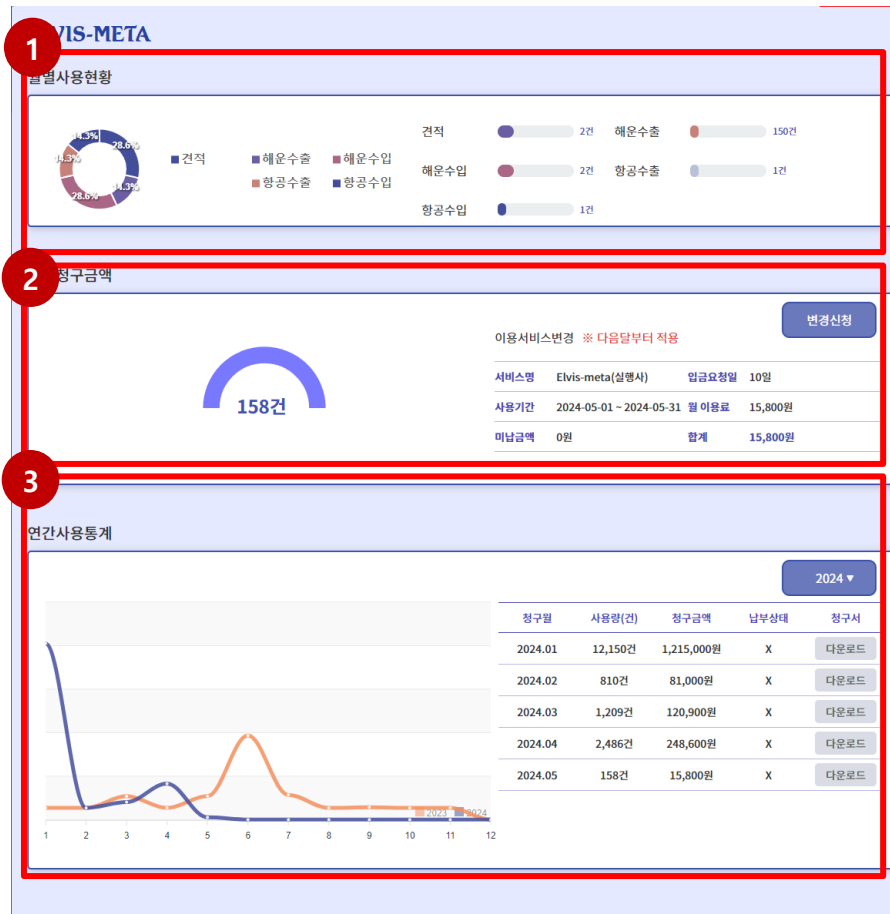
VIS-META

1

월별사용현황

14.3%
28.6%
14.3%
14.3%
28.6%

견적
해운수출
해운수입
항공수출
항공수입

견적 2건
해운수출 150건
해운수입 2건
항공수출 1건
항공수입 1건

2

청구금액

158건

이용서비스변경 ※ 다음달부터 적용

변경신청

| 서비스명 | Elvis-meta(실행사) | 입금요청일 | 10일 |
|---|---|---|---|
| 사용기간 | 2024-05-01 ~ 2024-05-31 | 월 이용료 | 15,800원 |
| 미납금액 | 0원 | 합계 | 15,800원 |

3

연간사용통계

2024 ▾

2023 2024

1 2 3 4 5 6 7 8 9 10 11 12

| 청구월 | 사용량(건) | 청구금액 | 납부상태 | 청구서 |
|---|---|---|---|---|
| 2024.01 | 12,150건 | 1,215,000원 | X | 다운로드 |
| 2024.02 | 810건 | 81,000원 | X | 다운로드 |
| 2024.03 | 1,209건 | 120,900원 | X | 다운로드 |
| 2024.04 | 2,486건 | 248,600원 | X | 다운로드 |
| 2024.05 | 158건 | 15,800원 | X | 다운로드 |